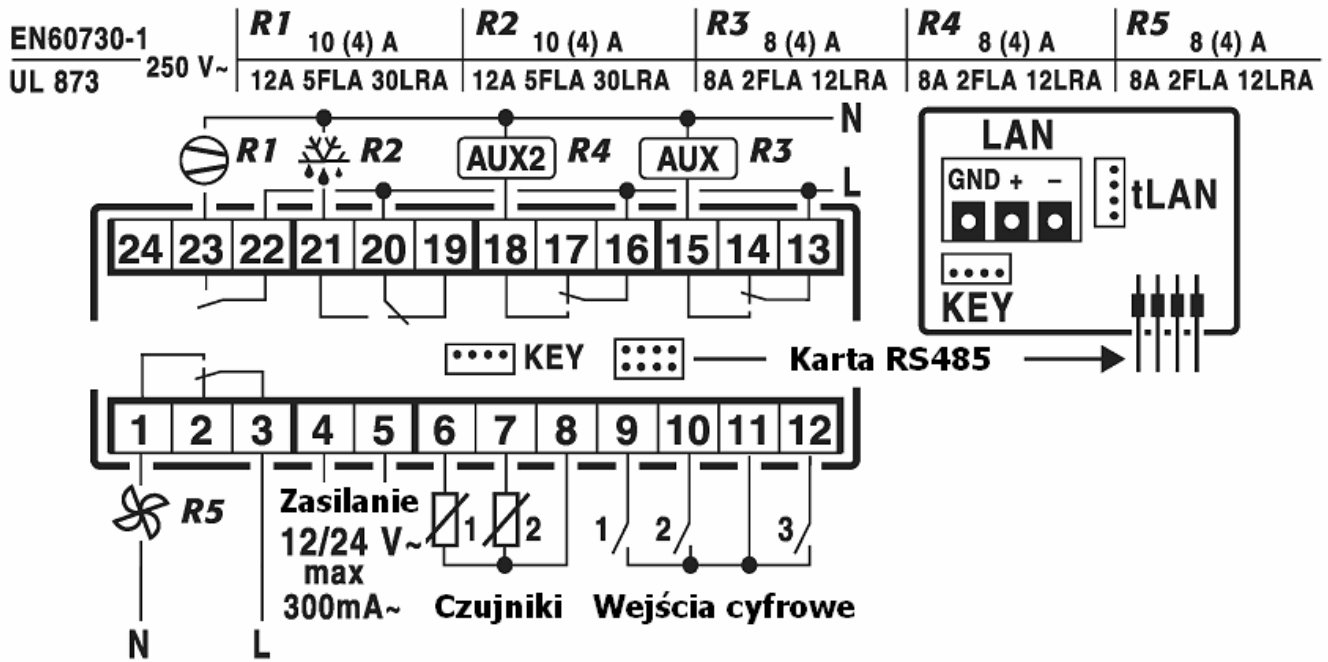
EN60730-1
UL 873
250 V~

| R1 10 (4) A | R2 10 (4) A | R3 8 (4) A | R4 8 (4) A | R5 8 (4) A |
|---|---|---|---|---|
| 12A 5FLA 30LRA | 12A 5FLA 30LRA | 8A 2FLA 12LRA | 8A 2FLA 12LRA | 8A 2FLA 12LRA |

N
R1 R2 AUX2 R4 AUX R3
L

24 23 22 21 20 19 18 17 16 15 14 13

LAN
GND + −
tLAN
KEY

KEY
Karta RS485

1 2 3 4 5 6 7 8 9 10 11 12

R5
Zasilanie
12/24 V~
max
300mA~
1 2
Czujniki
1 2 3
Wejścia cyfrowe
N L